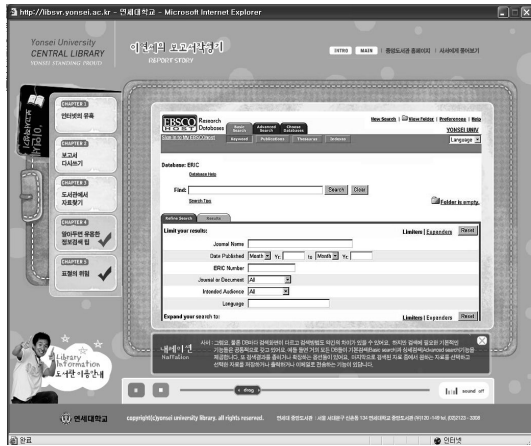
http://libsvr.yonsei.ac.kr - 연세대학교 - Microsoft Internet Explorer

Yonsei University
CENTRAL LIBRARY
YONSEI STANDING PROUD

이런씨의 리포트작성기
REPORT STORY

INTRO | MAIN | 중앙도서관 홈페이지 | 사서에게 물어보기

CHAPTER 1
연구보고서의 목록

CHAPTER 2
보고서 디자인하기

CHAPTER 3
도서관에서 자료찾기

CHAPTER 4
알아두면 유용한 정보검색 팁

CHAPTER 5
표절의 위험

EBSCO HOST Research Databases
Basic Search | Advanced Search | Choose Databases
Keyword | Publications | Thesaurus | Indexes
Sign In to My EBSCOhost
New Search | View Folder | Preferences | Help
YONSEI UNIV
Language

Database: ERIC
Database Help

Find: Search Clear
Search Tips
Folder is empty.

Refine Search | Results

Limit your results:
Limiters | Expanders | Reset
Journal Name
Date Published Month Yr. to Month Yr.
ERIC Number
Journal or Document All
Intended Audience All
Language

Expand your search to:
Limiters | Expanders | Reset

Library Information
도서관 이용안내

내레이션
Narration

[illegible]

drag

sound off

연세대학교
copyright(c)yonsei university library. all rights reserved.
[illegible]

완료
인터넷